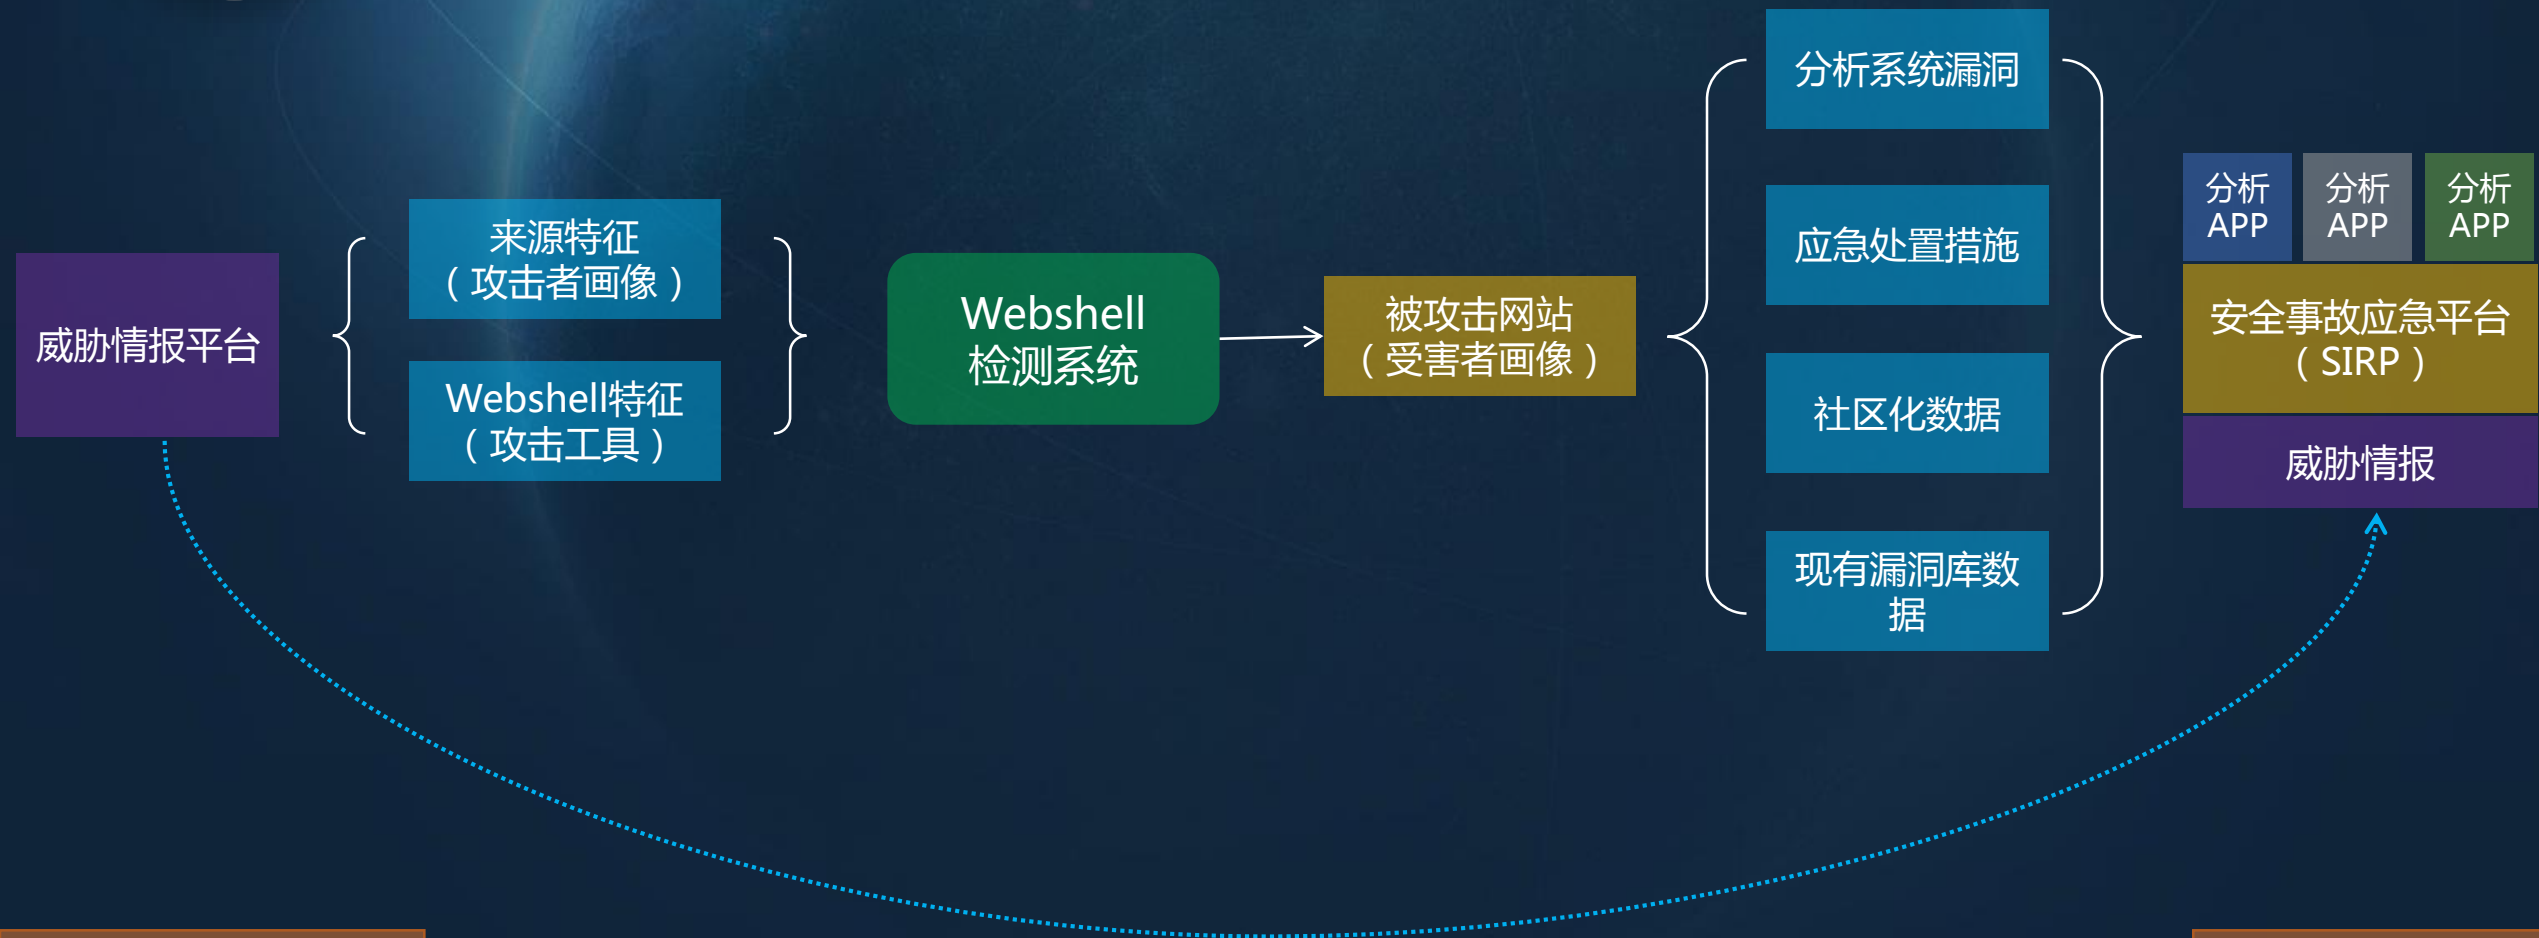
威胁情报平台

来源特征
（攻击者画像）

Webshell特征
（攻击工具）

Webshell
检测系统

被攻击网站
（受害者画像）

分析系统漏洞

应急处置措施

社区化数据

现有漏洞库数据

分析APP

分析APP

分析APP

安全事故应急平台
（SIRP）

威胁情报